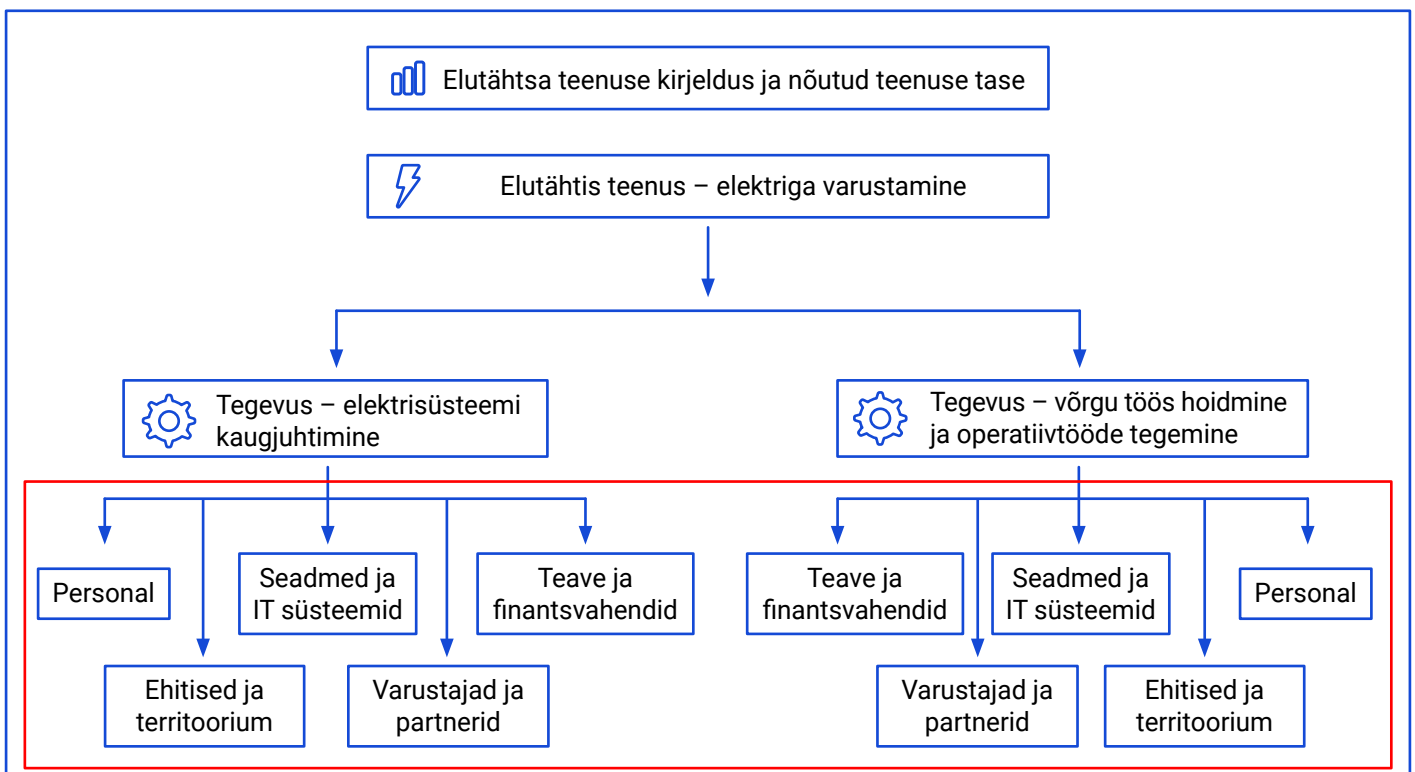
Elutähtsa teenuse kirjeldus ja nõutud teenuse tase

Elutähtis teenus – elektriga varustamine

Tegevus – elektrisüsteemi kaugjuhtimine

Tegevus – võrgu töös hoidmine ja operatiivtööde tegemine

Personal

Seadmed ja IT süsteemid

Teave ja finantsvahendid

Ehitised ja territoorium

Varustajad ja partnerid

Teave ja finantsvahendid

Seadmed ja IT süsteemid

Personal

Varustajad ja partnerid

Ehitised ja territoorium